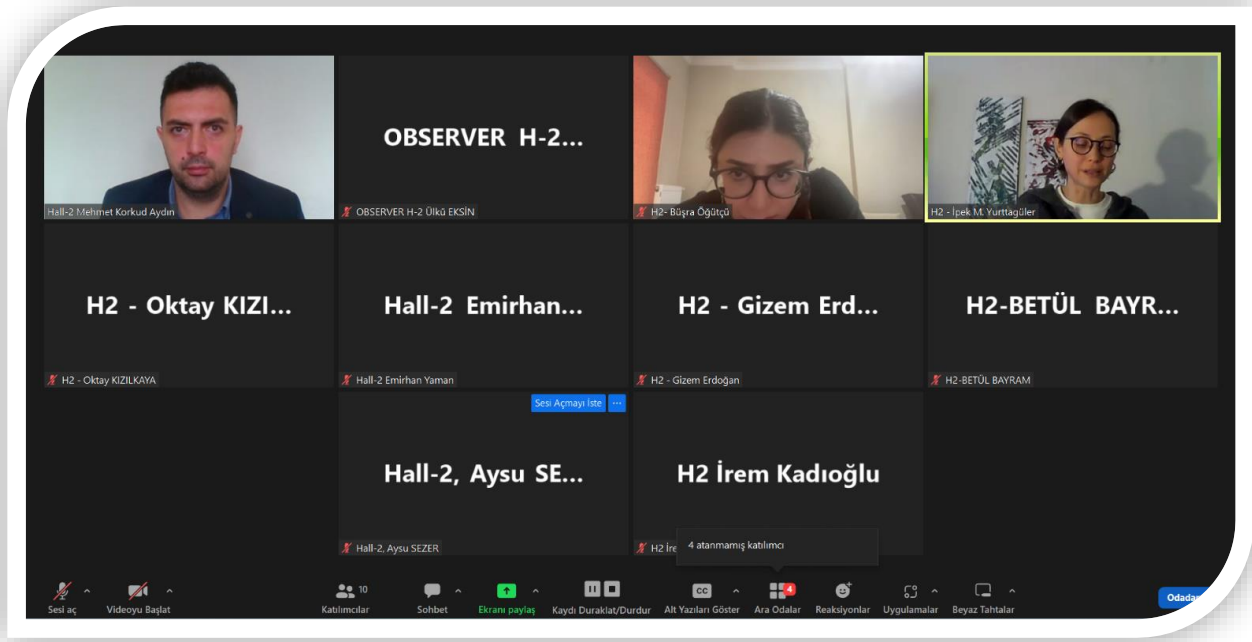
Hall-2 Mehmet Korkud Aydın

OBSERVER H-2...

OBSERVER H-2 Ülkü EKSİN

H2- Büşra Öğütçü

H2 - İpek M. Yurttagüler

H2 - Oktay KIZI...

H2 - Oktay KIZILKAYA

Hall-2 Emirhan...

Hall-2 Emirhan Yaman

H2 - Gizem Erd...

H2 - Gizem Erdoğan

H2-BETÜL BAYR...

H2-BETÜL BAYRAM

Sesi Açmayı İste

Hall-2, Aysu SE...

Hall-2, Aysu SEZER

H2 İrem Kadıoğlu

H2 İre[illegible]

4 atanmamış katılımcı

Sesi aç

Videoyu Başlat

10

Katılımcılar

Sohbet

Ekranı paylaş

Kaydı Duraklat/Durdur

CC

Alt Yazıları Göster

4

Ara Odalar

Reaksiyonlar

Uygulamalar

Beyaz Tahtalar

Odala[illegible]